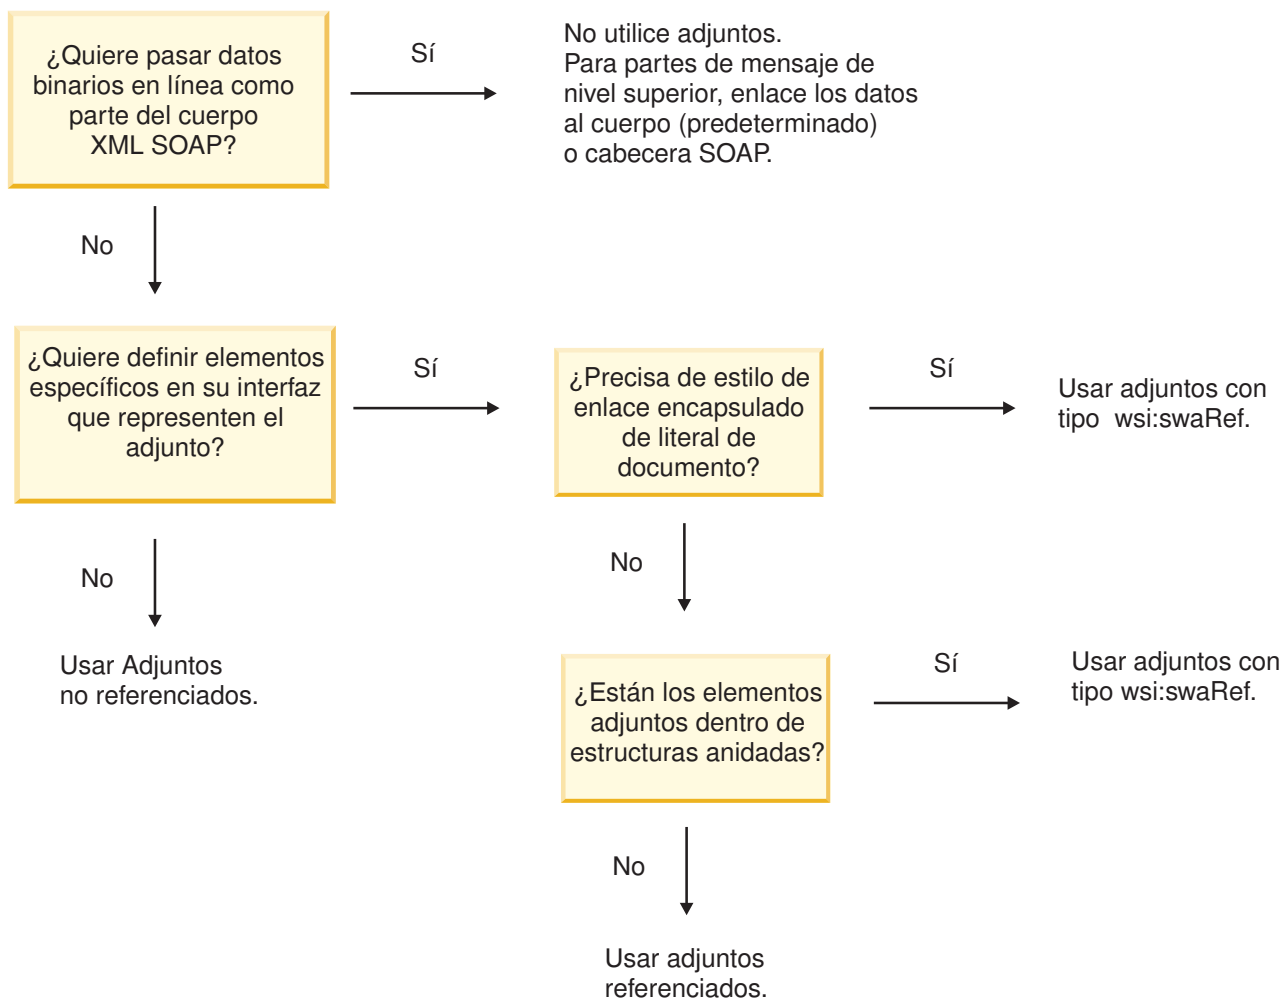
¿Quiere pasar datos binarios en línea como parte del cuerpo XML SOAP?

Sí

No utilice adjuntos.
Para partes de mensaje de nivel superior, enlace los datos al cuerpo (predeterminado) o cabecera SOAP.

No

¿Quiere definir elementos específicos en su interfaz que representen el adjunto?

Sí

¿Precisa de estilo de enlace encapsulado de literal de documento?

Sí

Usar adjuntos con tipo wsi:swaRef.

No

Usar Adjuntos no referenciados.

No

¿Están los elementos adjuntos dentro de estructuras anidadas?

Sí

Usar adjuntos con tipo wsi:swaRef.

No

Usar adjuntos referenciados.